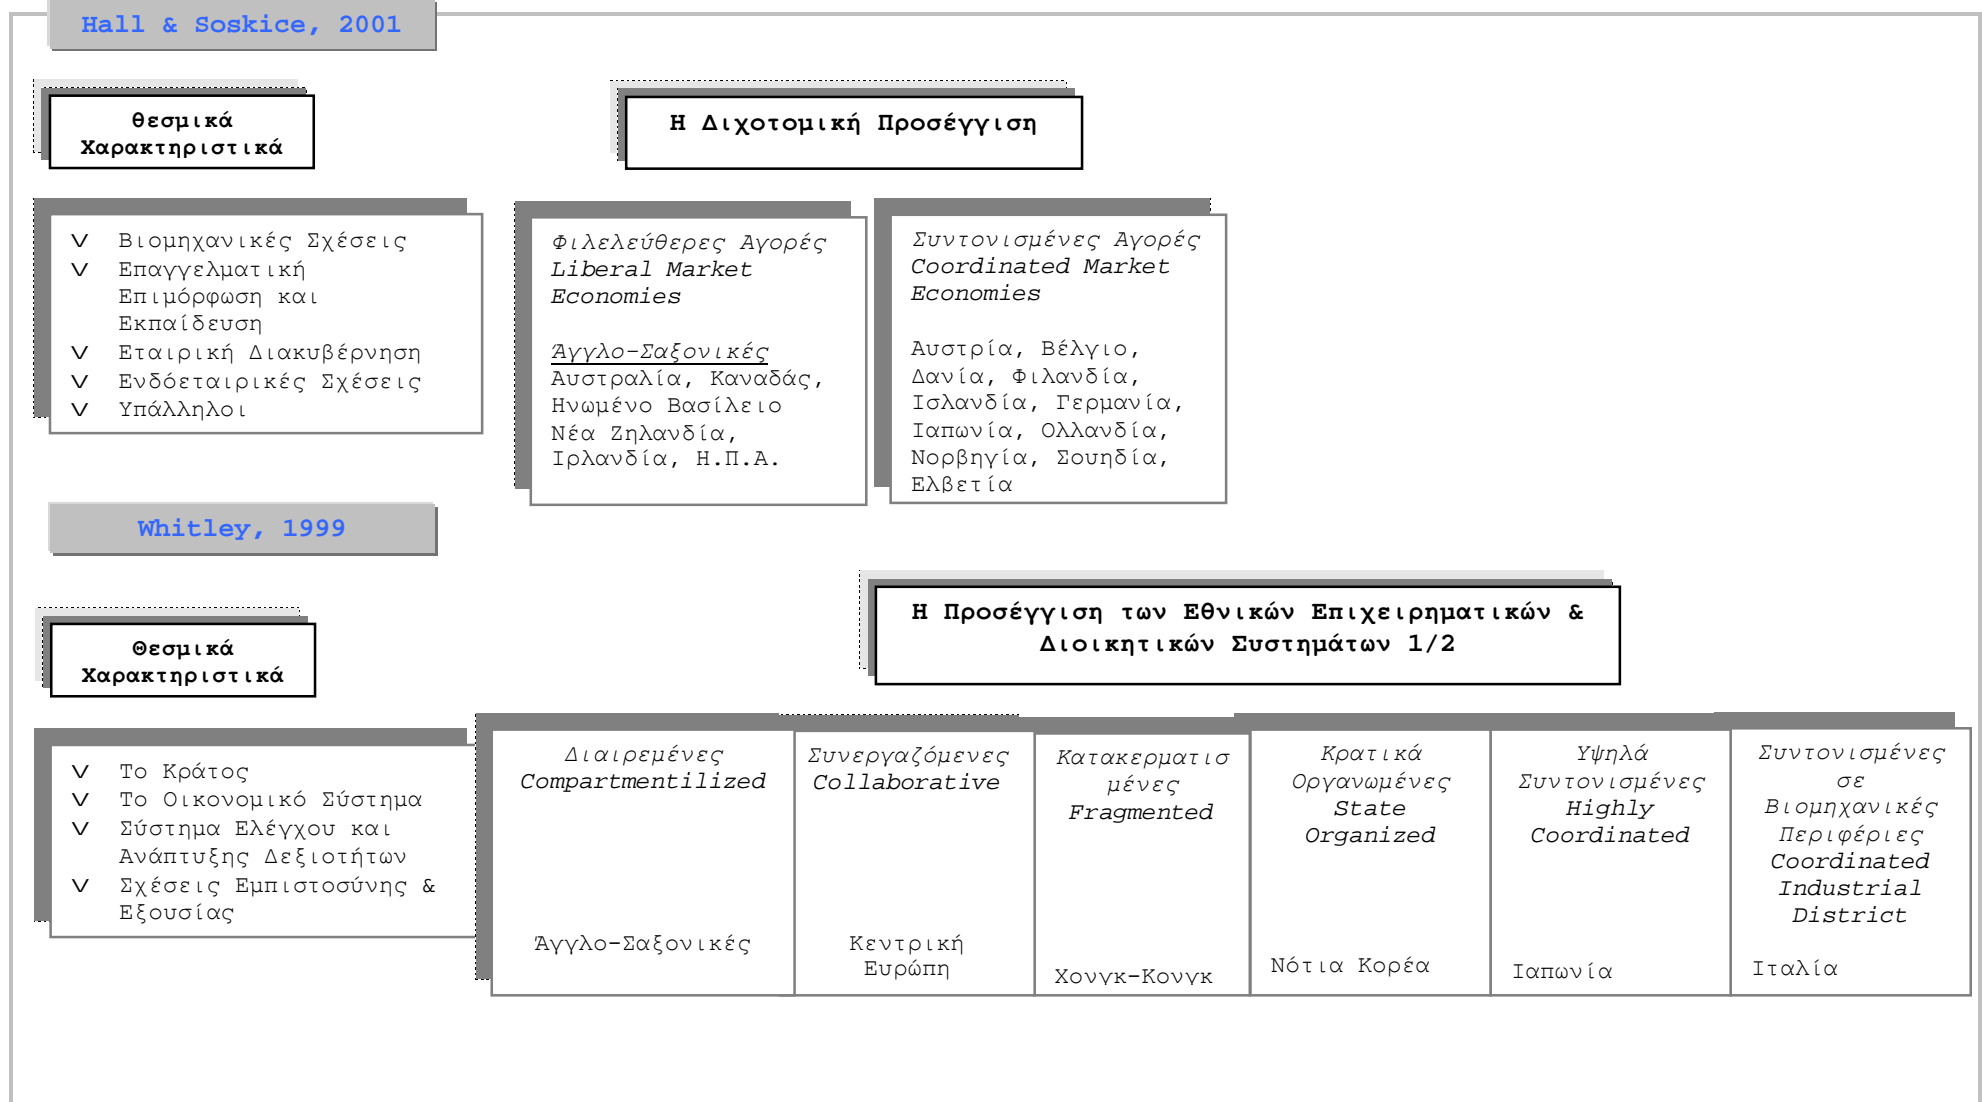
Hall & Soskice, 2001

θεσμικά Χαρακτηριστικά

Η Διχοτομική Προσέγγιση

V Βιομηχανικές Σχέσεις
V Επαγγελματική Επιμόρφωση και Εκπαίδευση
V Εταιρική Διακυβέρνηση
V Ενδοεταιρικές Σχέσεις
V Υπάλληλοι

Φιλελεύθερες Αγορές
Liberal Market Economies

Άγγλο-Σαξονικές
Αυστραλία, Καναδάς, Ηνωμένο Βασίλειο Νέα Ζηλανδία, Ιρλανδία, Η.Π.Α.

Συντονισμένες Αγορές
Coordinated Market Economies

Αυστρία, Βέλγιο, Δανία, Φιλανδία, Ισλανδία, Γερμανία, Ιαπωνία, Ολλανδία, Νορβηγία, Σουηδία, Ελβετία

Whitley, 1999

Θεσμικά Χαρακτηριστικά

Η Προσέγγιση των Εθνικών Επιχειρηματικών & Διοικητικών Συστημάτων 1/2

V Το Κράτος
V Το Οικονομικό Σύστημα
V Σύστημα Ελέγχου και Ανάπτυξης Δεξιοτήτων
V Σχέσεις Εμπιστοσύνης & Εξουσίας

| Διαιρεμένες Compartmentilized | Συνεργαζόμενες Collaborative | Κατακερματισμένες Fragmented | Κρατικά Οργανωμένες State Organized | Υψηλά Συντονισμένες Highly Coordinated | Συντονισμένες σε Βιομηχανικές Περιφέρειες Coordinated Industrial District |
|---|---|---|---|---|---|
| Άγγλο-Σαξονικές | Κεντρική Ευρώπη | Χονγκ-Κονγκ | Νότια Κορέα | Ιαπωνία | Ιταλία |